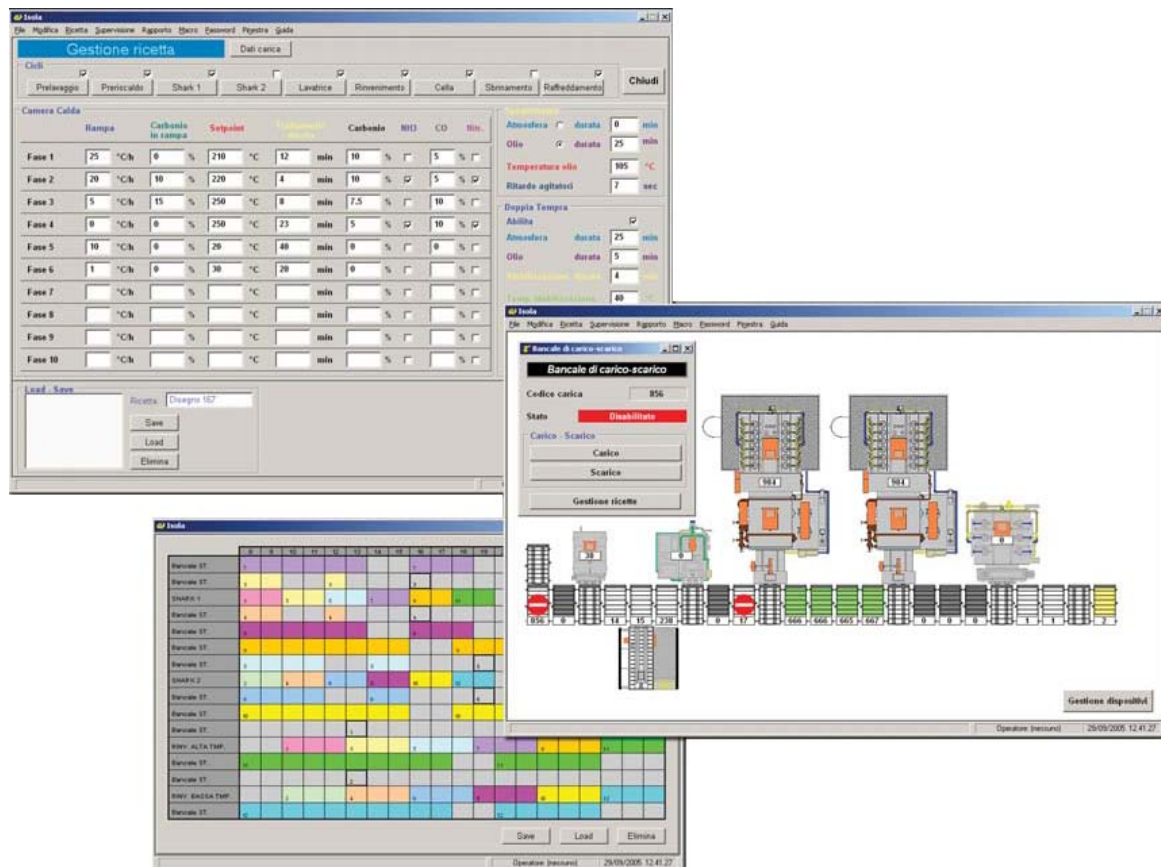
Isola
File Modifica Ricetta Supervisione Rapporto Macro Password Finestra Guida

Gestione ricetta
Dati carica

Cicli
Prelavaggio Preriscaldo Shark 1 Shark 2 Lavatrice Rinvenimento Cella Sbrinamento Raffreddamento
Chiudi

Camera Calda

| | Rampa | | Carbonio in rampa | | Setpoint | | Trattamento durata | | Carbonio | | NH3 | CO | | Rin. |
|---|---|---|---|---|---|---|---|---|---|---|---|---|---|---|
| Fase 1 | 25 | °C/h | 0 | % | 210 | °C | 12 | min | 10 | % | | 5 | % | |
| Fase 2 | 20 | °C/h | 10 | % | 220 | °C | 4 | min | 10 | % | | 5 | % | |
| Fase 3 | 5 | °C/h | 15 | % | 250 | °C | 8 | min | 7.5 | % | | 10 | % | |
| Fase 4 | 0 | °C/h | 0 | % | 250 | °C | 23 | min | 5 | % | | 10 | % | |
| Fase 5 | 10 | °C/h | 0 | % | 20 | °C | 40 | min | 0 | % | | 0 | % | |
| Fase 6 | 1 | °C/h | 0 | % | 30 | °C | 20 | min | 0 | % | | | % | |
| Fase 7 | | °C/h | | % | | °C | | min | | % | | | % | |
| Fase 8 | | °C/h | | % | | °C | | min | | % | | | % | |
| Fase 9 | | °C/h | | % | | °C | | min | | % | | | % | |
| Fase 10 | | °C/h | | % | | °C | | min | | % | | | % | |

Atmosfera durata 0 min
Olio durata 25 min
Temperatura olio 105 °C
Ritardo agitatori 7 sec

Doppia Tempra
Abilita
Atmosfera durata 25 min
Olio durata 5 min
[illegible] 4
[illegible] 40

Load - Save
Ricetta Disegno 187
Save
Load
Elimina

Isola
File Modifica Ricetta Supervisione Rapporto Macro Password Finestra Guida

Bancale di carico-scarico
Bancale di carico-scarico
Codice carica 856
Stato Disabilitato
Carico - Scarico
Carico
Scarico
Gestione ricette

984 984 38 0 0
856 0 14 15 238 0 17 666 666 665 667 0 0 0 1 1 2

Gestione dispositivi
Operatore: (nessuno) 29/09/2005 12.41.27

Isola
8 9 10 11 12 13 14 15 16 17 18 19
Bancale ST.
Bancale ST.
SHARK 1
Bancale ST.
Bancale ST.
Bancale ST.
Bancale ST.
SHARK 2
Bancale ST.
Bancale ST.
Bancale ST.
RINV. ALTA TMP.
Bancale ST.
Bancale ST.
RINV. BASSA TMP.
Bancale ST.

Save Load Elimina
Operatore: (nessuno) 29/09/2005 12.41.27